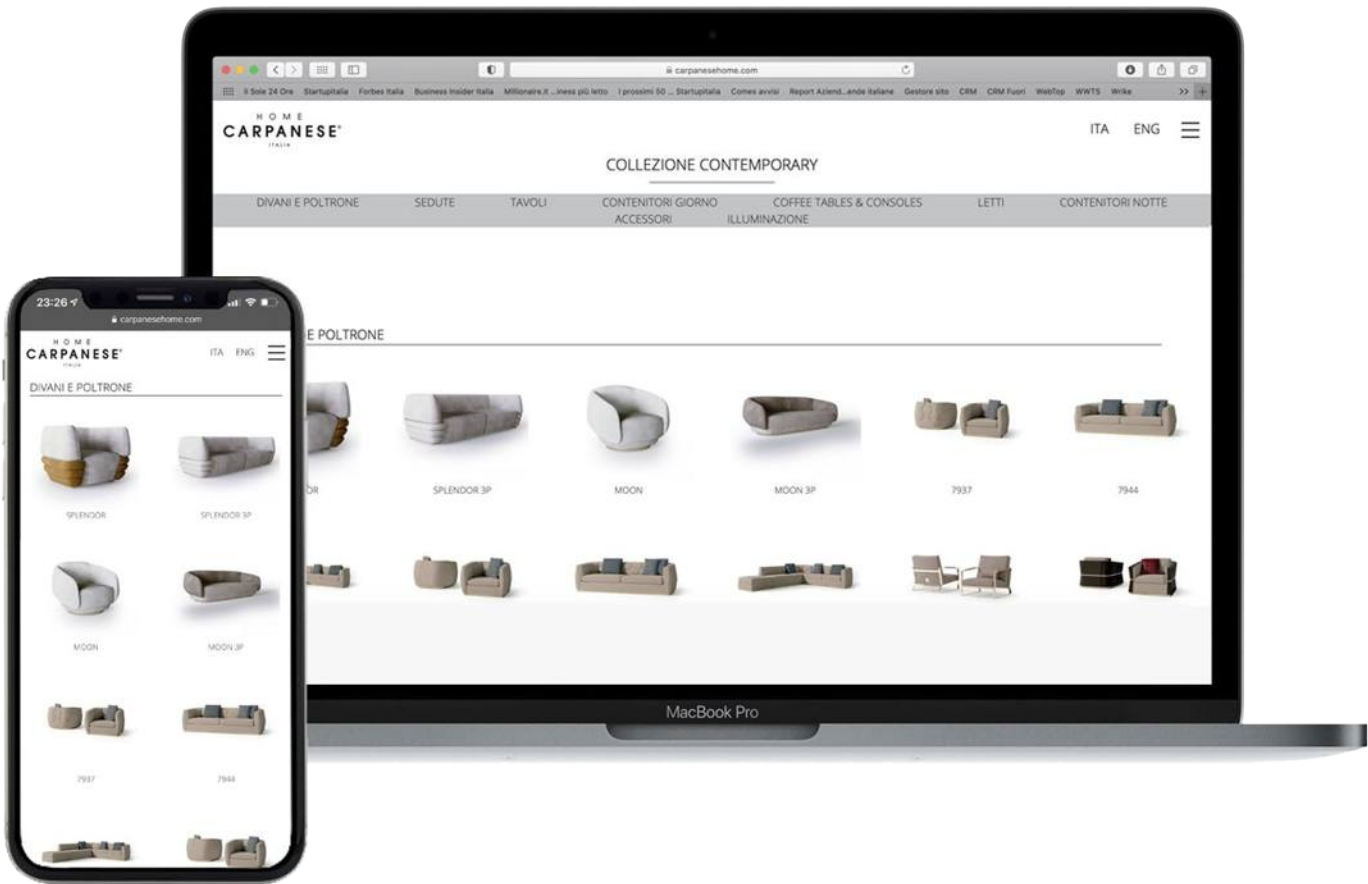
carpanesehome.com

Il Sole 24 Ore Startupitalia Forbes Italia Business Insider Italia Millionaire.it ...iness più letto I prossimi 50 ... Startupitalia Comes avvisi Report Aziend...ande italiane Gestore sito CRM CRM Fuori WebTop WWTS Wrike

HOME CARPANESE ITALIA

ITA ENG

COLLEZIONE CONTEMPORARY

DIVANI E POLTRONE SEDUTE TAVOLI CONTENITORI GIORNO COFFEE TABLES & CONSOLES LETTI CONTENITORI NOTTE ACCESSORI ILLUMINAZIONE

E POLTRONE

OR SPLENDOR 3P MOON MOON 3P 7937 7944

MacBook Pro

23:26

carpanesehome.com

HOME CARPANESE ITALIA

ITA ENG

DIVANI E POLTRONE

SPLENDOR SPLENDOR 3P

MOON MOON 3P

7937 7944